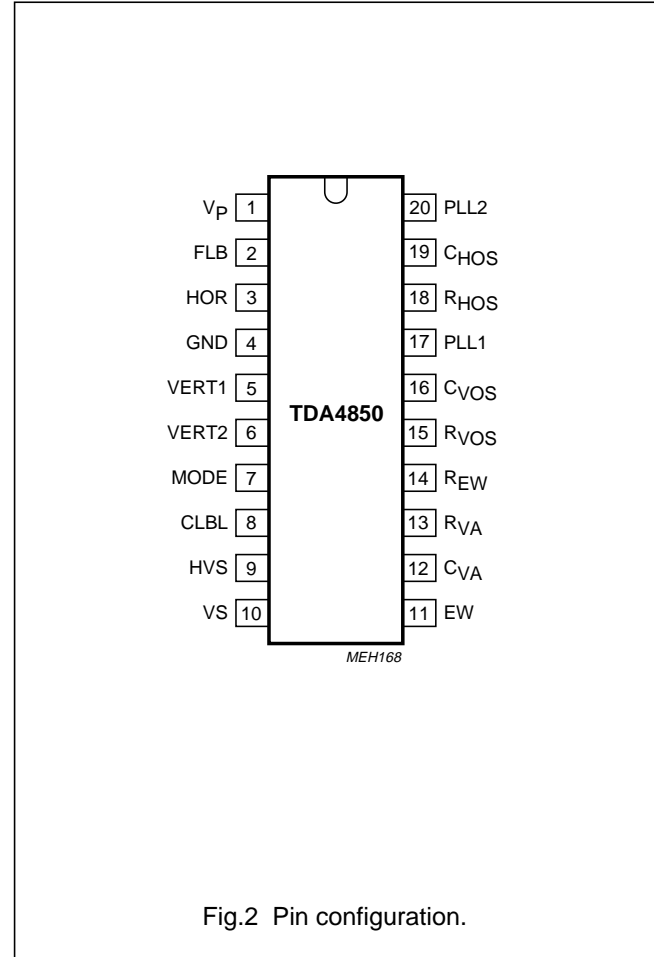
$V_P$ 1
FLB 2
HOR 3
GND 4
VERT1 5
VERT2 6
MODE 7
CLBL 8
HVS 9
VS 10

TDA4850

20 PLL2
19 $C_{HOS}$
18 $R_{HOS}$
17 PLL1
16 $C_{VOS}$
15 $R_{VOS}$
14 $R_{EW}$
13 $R_{VA}$
12 $C_{VA}$
11 EW

MEH168

Fig.2 Pin configuration.